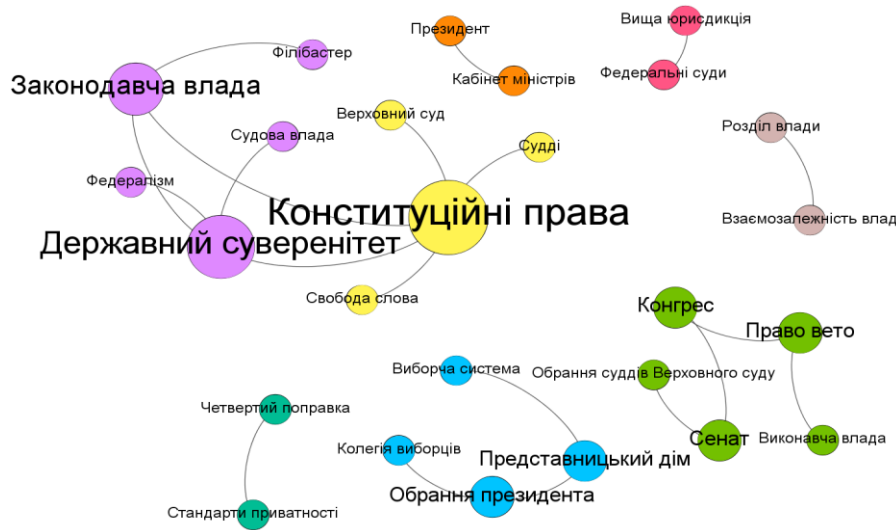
Президент
Вища юрисдикція
Філібастер
Законодавча влада
Кабінет міністрів
Федеральні суди
Верховний суд
Судова влада
Розділ влади
Судді
Федералізм
Конституційні права
Взаємозалежність влад
Державний суверенітет
Свобода слова
Конгрес
Право вето
Виборча система
Обрання суддів Верховного суду
Четвертий поправка
Сенат
Виконавча влада
Колегія виборців
Представницький дім
Обрання президента
Стандарти приватності